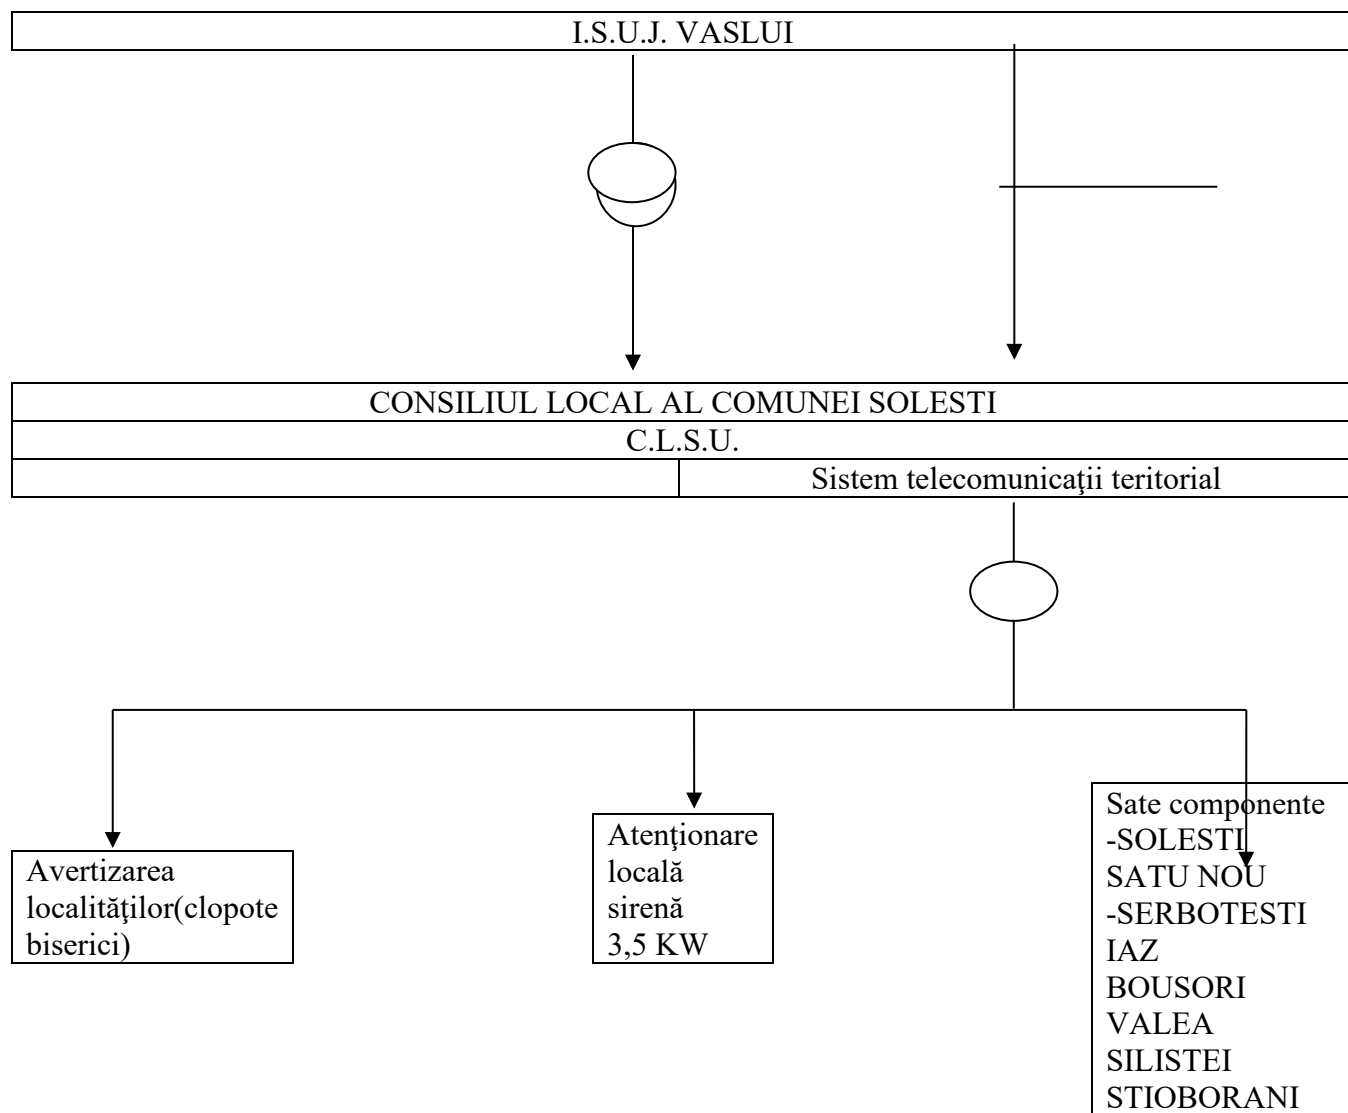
I.S.U.J. VASLUI

CONSILIUL LOCAL AL COMUNEI SOLESTI

C.L.S.U.

Sistem telecomunicaţii teritorial

Avertizarea localităţilor(clopote biserici)

Atenţionare locală sirenă 3,5 KW

Sate componente
-SOLESTI
SATU NOU
-SERBOTESTI
IAZ
BOUSORI
VALEA
SILISTEI
STIOBORANI